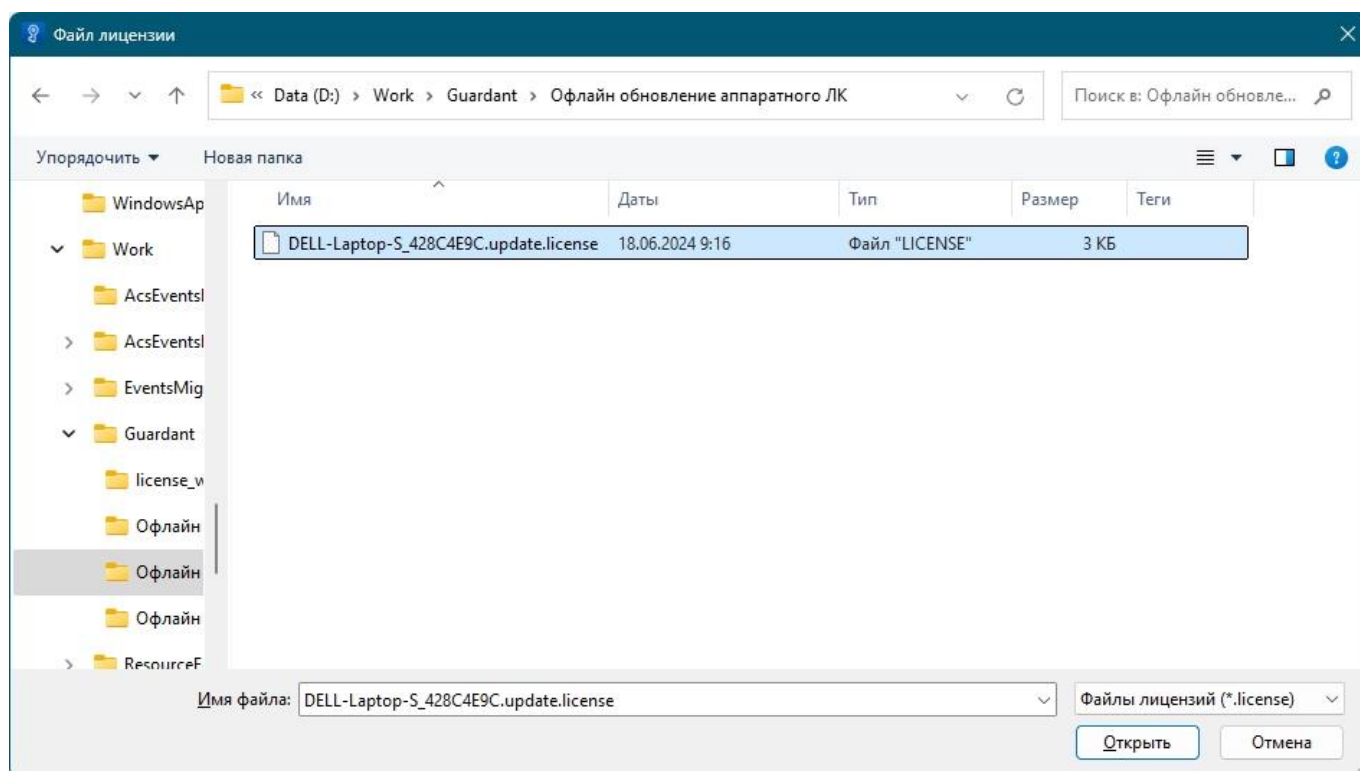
Файл лицензии

« Data (D:) › Work › Guardant › Офлайн обновление аппаратного ЛК

Поиск в: Офлайн обновле...

Упорядочить ▾ Новая папка

WindowsAp
Work
AcsEventsl
AcsEventsl
EventsMig
Guardant
license_w
Офлайн
Офлайн
Офлайн
ResourceF

| Имя | Даты | Тип | Размер | Теги |
|---|---|---|---|---|
| DELL-Laptop-S_428C4E9C.update.license | 18.06.2024 9:16 | Файл "LICENSE" | 3 КБ | |

Имя файла: DELL-Laptop-S_428C4E9C.update.license

Файлы лицензий (*.license)

Открыть

Отмена